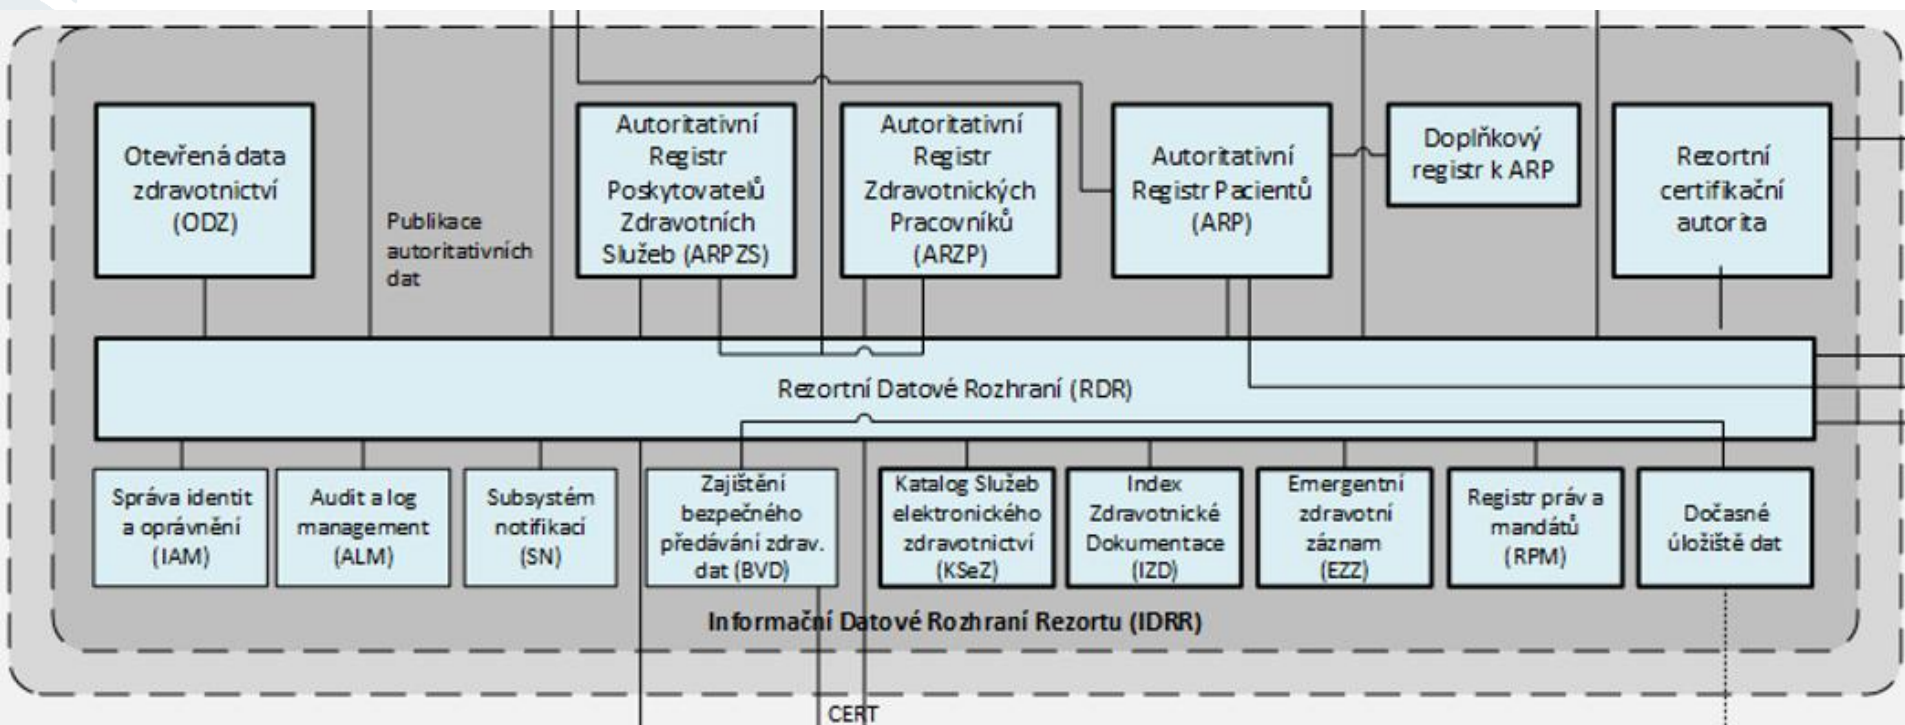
Otevřená data zdravotnictví (ODZ)

Publikace autoritativních dat

Autoritativní Registr Poskytovatelů Zdravotních Služeb (ARPZS)

Autoritativní Registr Zdravotnických Pracovníků (ARZP)

Autoritativní Registr Pacientů (ARP)

Doplňkový registr k ARP

Rezortní certifikační autorita

Rezortní Datové Rozhraní (RDR)

Správa identit a oprávnění (IAM)

Audit a log management (ALM)

Subsystém notifikací (SN)

Zajištění bezpečného předávání zdrav. dat (BVD)

Katalog Služeb elektronického zdravotnictví (KSeZ)

Index Zdravotnické Dokumentace (IZD)

Emergentní zdravotní záznam (EZZ)

Registr práv a mandátů (RPM)

Dočasné úložiště dat

Informační Datové Rozhraní Rezortu (IDRR)

CERT